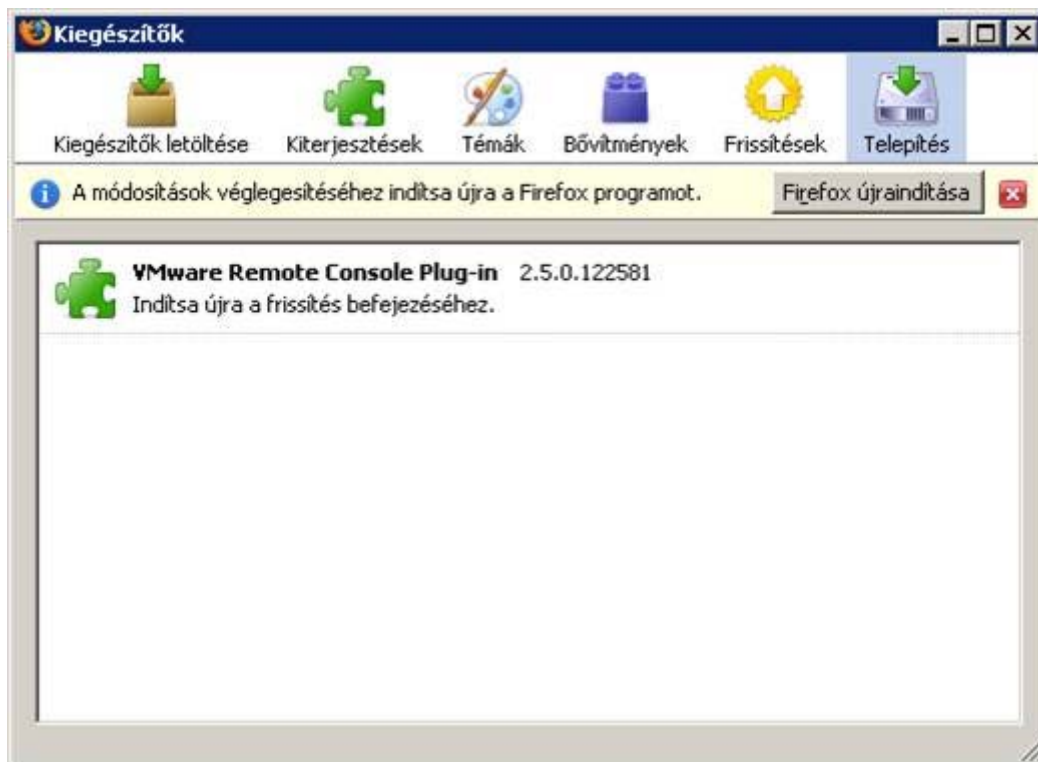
Kiegészítők

Kiegészítők letöltése
Kiterjesztések
Témák
Bővítmények
Frissítések
Telepítés

A módosítások véglegesítéséhez indítsa újra a Firefox programot.
Firefox újraindítása

VMware Remote Console Plug-in 2.5.0.122581
Indítsa újra a frissítés befejezéséhez.